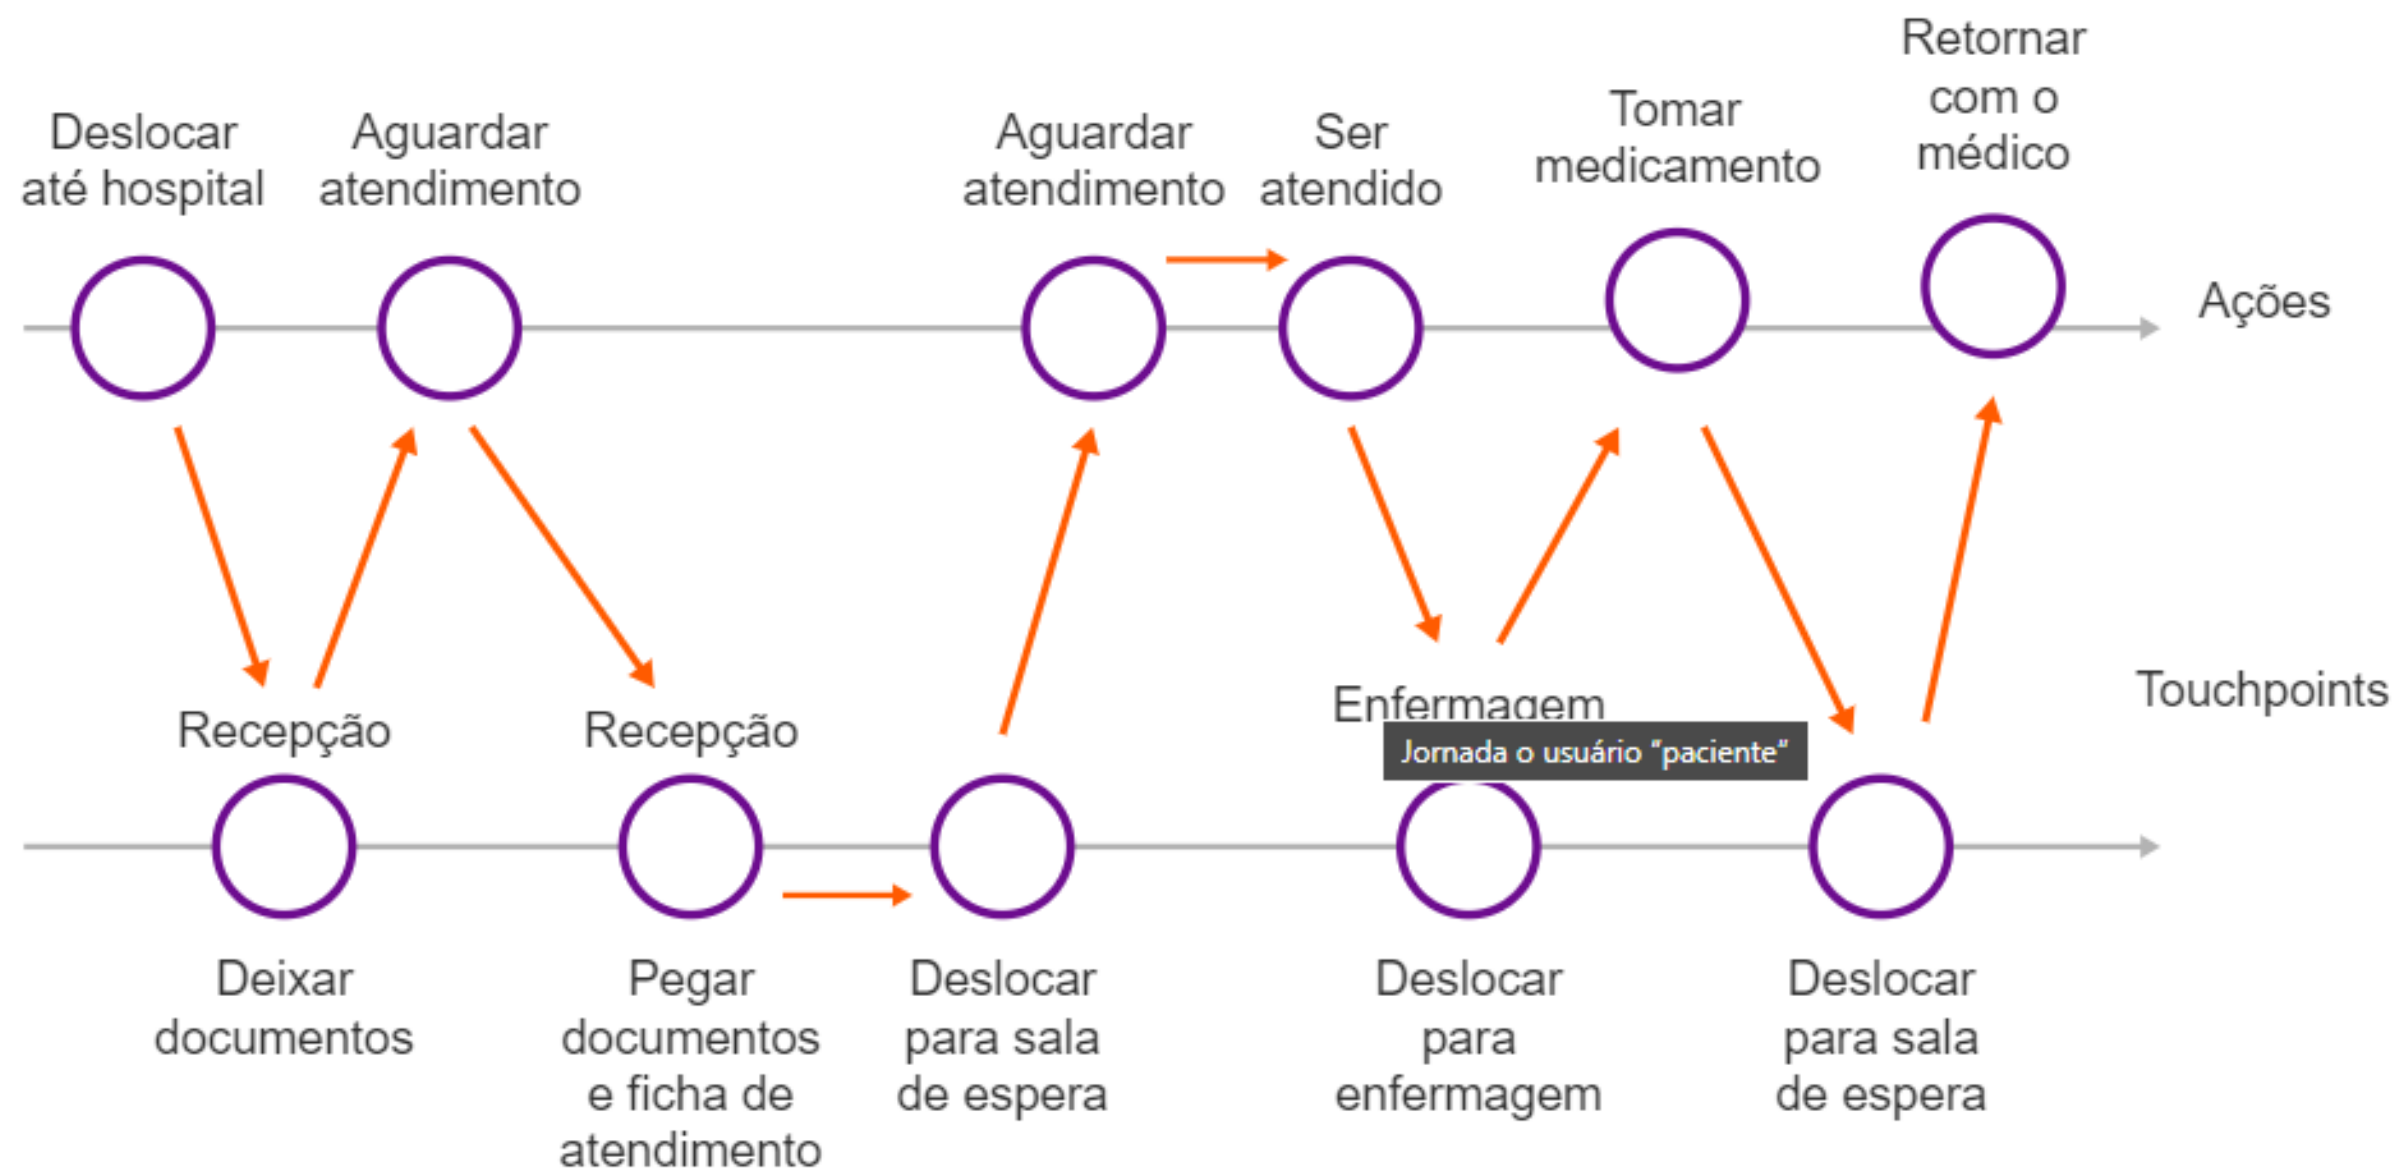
Deslocar até hospital

Aguardar atendimento

Aguardar atendimento

Ser atendido

Tomar medicamento

Retornar com o médico

Ações

Touchpoints

Recepção

Recepção

Enfermagem

Jornada o usuário "paciente"

Deixar documentos

Pegar documentos e ficha de atendimento

Deslocar para sala de espera

Deslocar para enfermagem

Deslocar para sala de espera